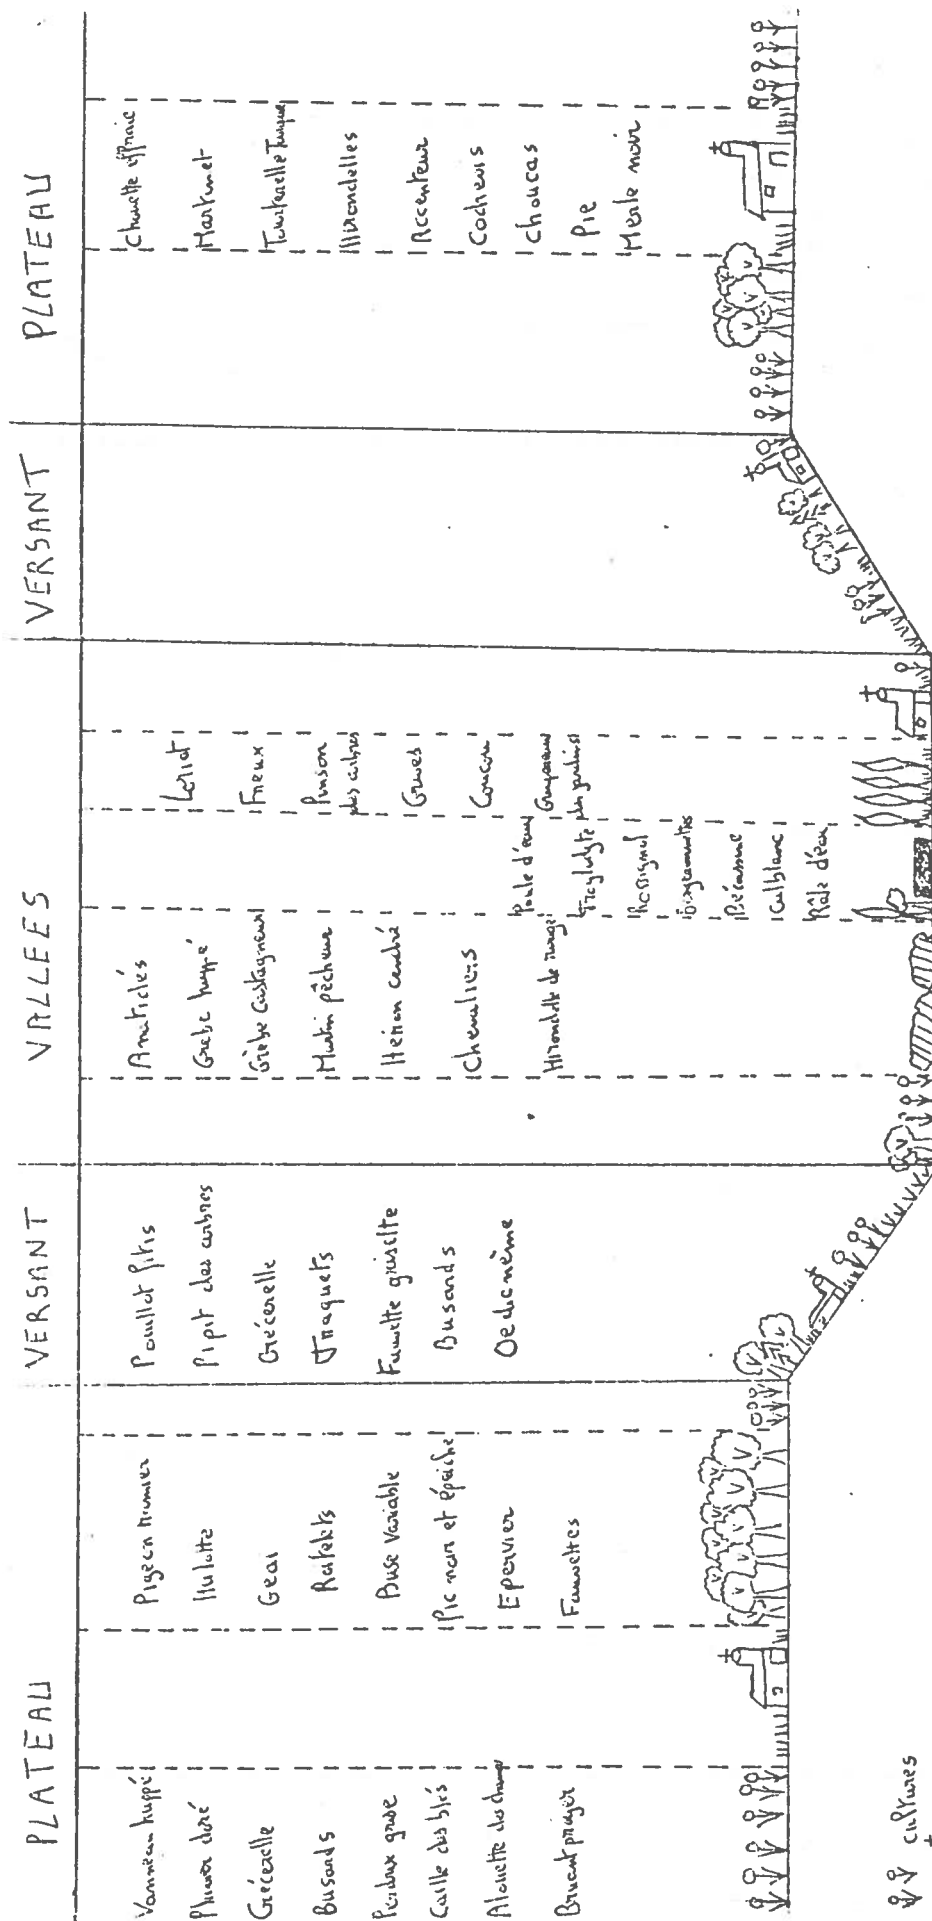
PLATEAU

Vanneau huppé
Pluvier doré
Crécerelle
Busards
Perdrix grise
Caille des blés
Alouette des champs
Bruant proyer

Pigeon ramier
Hulotte
Geai
Roitelets
Buse variable
Pic noir et épeiche
Epervier
Fauvettes

VERSANT

Pouillot fitis
Pipit des arbres
Crécerelle
Traquets
Fauvette grisette
Busards
Oedicnème

VALLEES

Aracticoles
Grebe huppé
Grèbe castagneux
Martin pêcheur
Heron cendré
Chevaliers
Hirondelle de rivage

Poule d'eau
Troglodyte
Rossignol
Bergeronnette
Bécassine
Cul blanc
Râle d'eau

Loriot
Freux
Pinson des arbres
Grives
Coucou
Grimpereau des jardins

VERSANT

PLATEAU

Chouette effraie
Martinet
Tourterelle Turque
Hirondelles
Accenteur
Cocheuis
Choucas
Pie
Merle noir

cultures